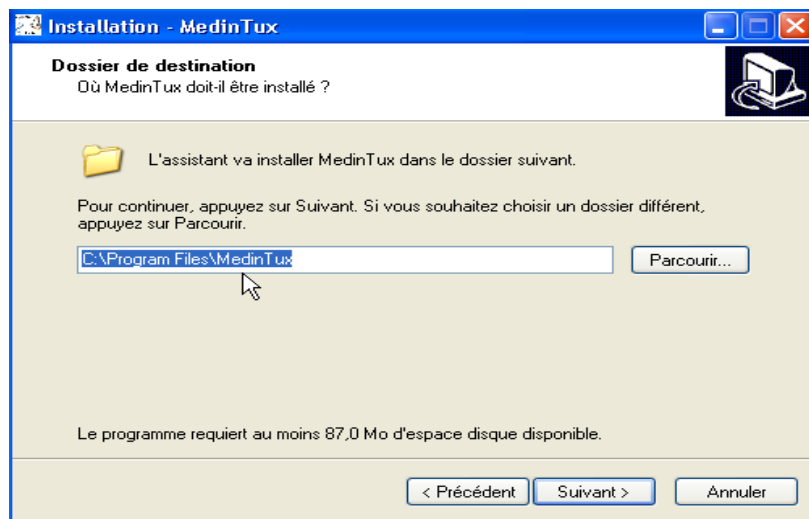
Installation - MedinTux

Dossier de destination
Où MedinTux doit-il être installé ?

L'assistant va installer MedinTux dans le dossier suivant.

Pour continuer, appuyez sur Suivant. Si vous souhaitez choisir un dossier différent, appuyez sur Parcourir.

C:\Program Files\MedinTux

Parcourir...

Le programme requiert au moins 87,0 Mo d'espace disque disponible.

< Précédent
Suivant >
Annuler